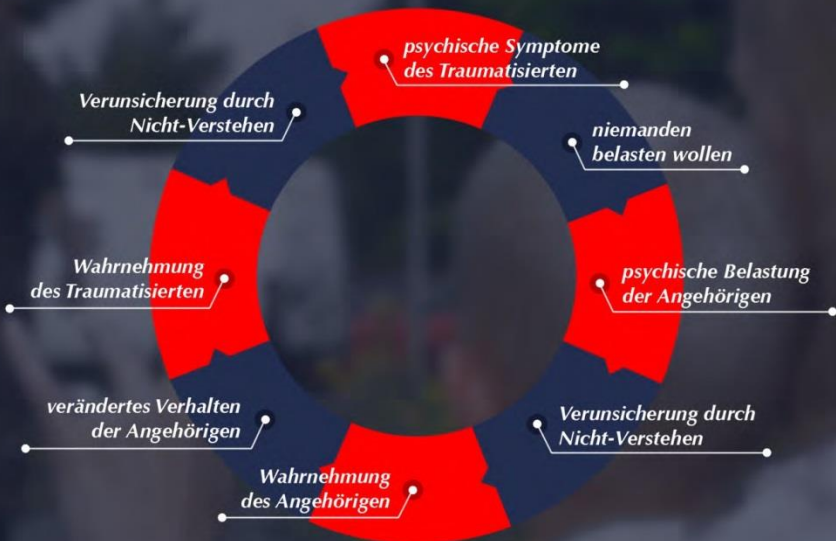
psychische Symptome des Traumatisierten

niemanden belasten wollen

psychische Belastung der Angehörigen

Verunsicherung durch Nicht-Verstehen

Wahrnehmung des Angehörigen

verändertes Verhalten der Angehörigen

Wahrnehmung des Traumatisierten

Verunsicherung durch Nicht-Verstehen